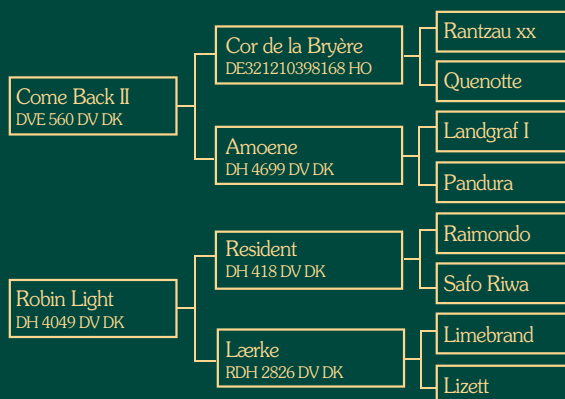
Come Back II
DVE 560 DV DK

Cor de la Bryère
DE321210398168 HO

Rantzau xx

Quenotte

Amoene
DH 4699 DV DK

Landgraf I

Pandura

Robin Light
DH 4049 DV DK

Resident
DH 418 DV DK

Raimondo

Safo Riwa

Lærke
RDH 2826 DV DK

Limebrand

Lizett